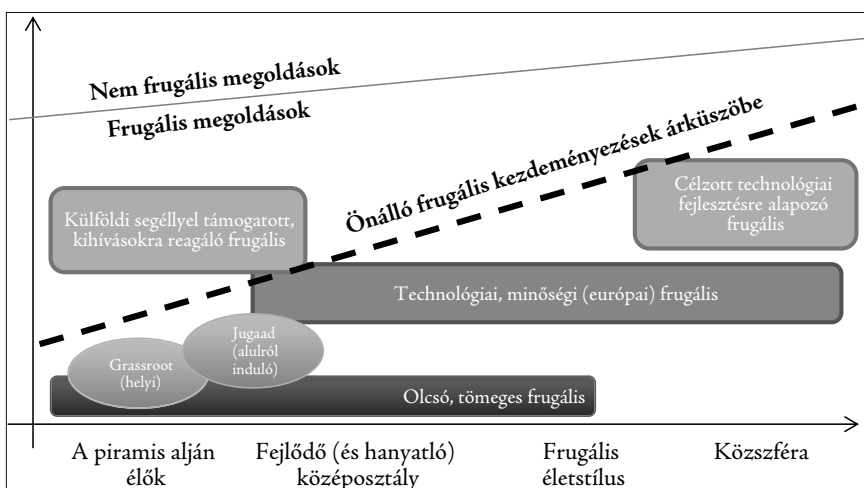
Nem frugális megoldások

Frugális megoldások

Önálló frugális kezdeményezések árküszöbe

Külföldi segéllyel támogatott, kihívásokra reagáló frugális

Célzott technológiai fejlesztésre alapozó frugális

Technológiai, minőségi (európai) frugális

Jugaad (alulról induló)

Grassroot (helyi)

Olcsó, tömeges frugális

A piramis alján élők

Fejlődő (és hanyatló) középosztály

Frugális életstílus

Közszféra